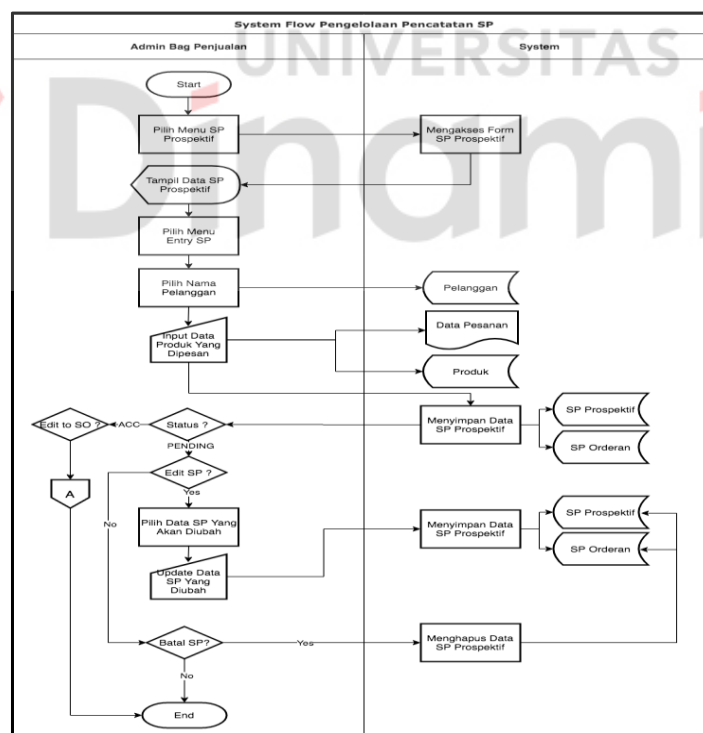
System Flow Pengelolaan Pencatatan SP

Admin Bag Penjualan

System

UNIVERSITAS

Dinamika

Start

Pilih Menu SP Prospektif

Mengakses Form SP Prospektif

Tampil Data SP Prospektif

Pilih Menu Entry SP

Pilih Nama Pelanggan

Pelanggan

Input Data Produk Yang Dipesan

Data Pesanan

Produk

Edit to SO ?

ACC

Status ?

Menyimpan Data SP Prospektif

SP Prospektif

SP Orderan

PENDING

Edit SP ?

Yes

A

No

Pilih Data SP Yang Akan Diubah

Menyimpan Data SP Prospektif

SP Prospektif

SP Orderan

Update Data SP Yang Diubah

Batal SP?

Yes

Menghapus Data SP Prospektif

No

End